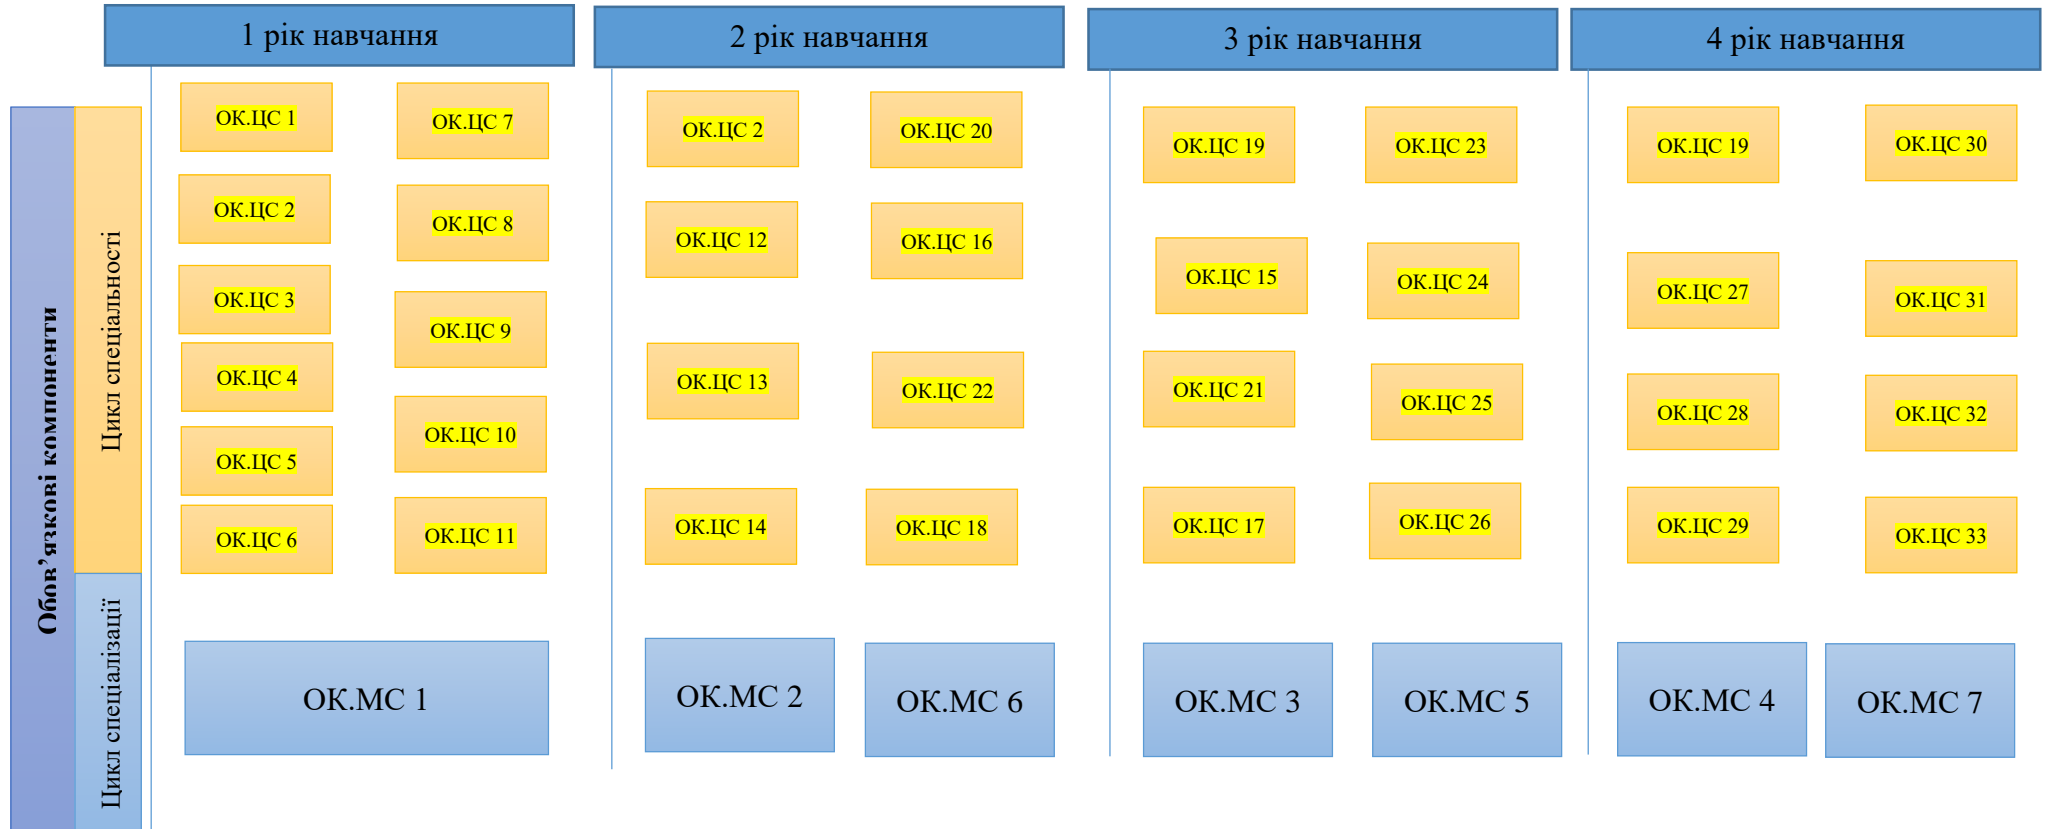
1 рік навчання

2 рік навчання

3 рік навчання

4 рік навчання

Обов'язкові компоненти

Цикл спеціальності

Цикл спеціалізації

ОК.ЦС 1
ОК.ЦС 7
ОК.ЦС 2
ОК.ЦС 8
ОК.ЦС 3
ОК.ЦС 9
ОК.ЦС 4
ОК.ЦС 10
ОК.ЦС 5
ОК.ЦС 11
ОК.ЦС 6

ОК.МС 1

ОК.ЦС 2
ОК.ЦС 20
ОК.ЦС 12
ОК.ЦС 16
ОК.ЦС 13
ОК.ЦС 22
ОК.ЦС 14
ОК.ЦС 18

ОК.МС 2
ОК.МС 6

ОК.ЦС 19
ОК.ЦС 23
ОК.ЦС 15
ОК.ЦС 24
ОК.ЦС 21
ОК.ЦС 25
ОК.ЦС 17
ОК.ЦС 26

ОК.МС 3
ОК.МС 5

ОК.ЦС 19
ОК.ЦС 30
ОК.ЦС 27
ОК.ЦС 31
ОК.ЦС 28
ОК.ЦС 32
ОК.ЦС 29
ОК.ЦС 33

ОК.МС 4
ОК.МС 7